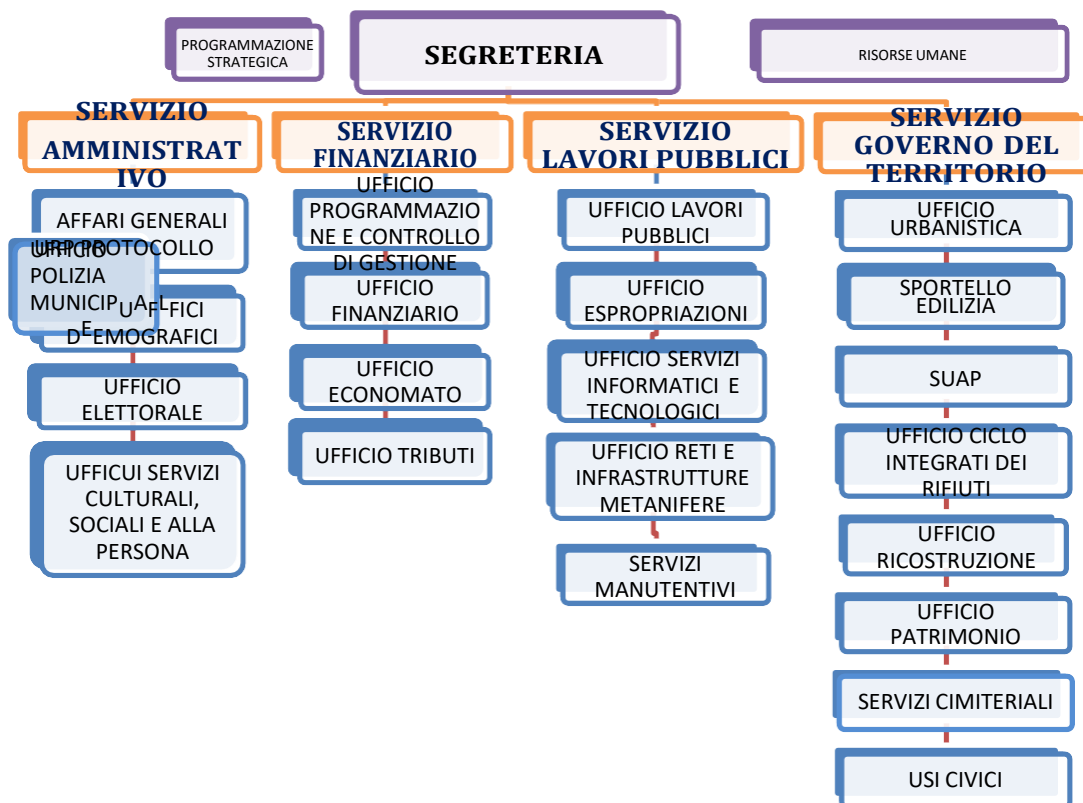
PROGRAMMAZIONE STRATEGICA

SEGRETERIA

RISORSE UMANE

SERVIZIO AMMINISTRATIVO

SERVIZIO FINANZIARIO

SERVIZIO LAVORI PUBBLICI

SERVIZIO GOVERNO DEL TERRITORIO

AFFARI GENERALI UFF. PROTOCOLLO

UFFICIO POLIZIA MUNICIPALE

UFFICI DEMOGRAFICI

UFFICIO ELETTORALE

UFFICUI SERVIZI CULTURALI, SOCIALI E ALLA PERSONA

UFFICIO PROGRAMMAZIONE E CONTROLLO DI GESTIONE

UFFICIO FINANZIARIO

UFFICIO ECONOMATO

UFFICIO TRIBUTI

UFFICIO LAVORI PUBBLICI

UFFICIO ESPROPRIAZIONI

UFFICIO SERVIZI INFORMATICI E TECNOLOGICI

UFFICIO RETI E INFRASTRUTTURE METANIFERE

SERVIZI MANUTENTIVI

UFFICIO URBANISTICA

SPORTELLO EDILIZIA

SUAP

UFFICIO CICLO INTEGRATI DEI RIFIUTI

UFFICIO RICOSTRUZIONE

UFFICIO PATRIMONIO

SERVIZI CIMITERIALI

USI CIVICI